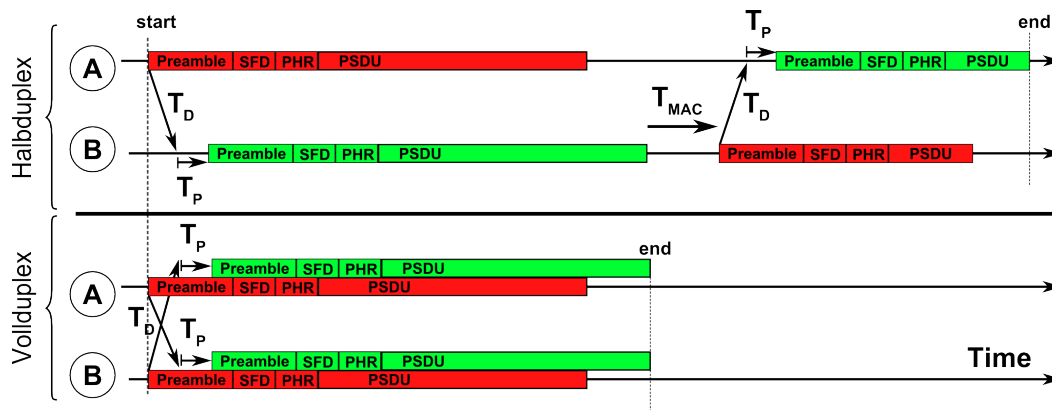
Halbduplex

start

end

A

Preamble | SFD | PHR | PSDU

$T_P$

Preamble | SFD | PHR | PSDU

$T_D$

$T_{MAC}$

$T_D$

B

Preamble | SFD | PHR | PSDU

Preamble | SFD | PHR | PSDU

$T_P$

Vollduplex

$T_P$

end

Preamble | SFD | PHR | PSDU

A

Preamble | SFD | PHR | PSDU

$T_D$

$T_P$

Preamble | SFD | PHR | PSDU

Time

B

Preamble | SFD | PHR | PSDU